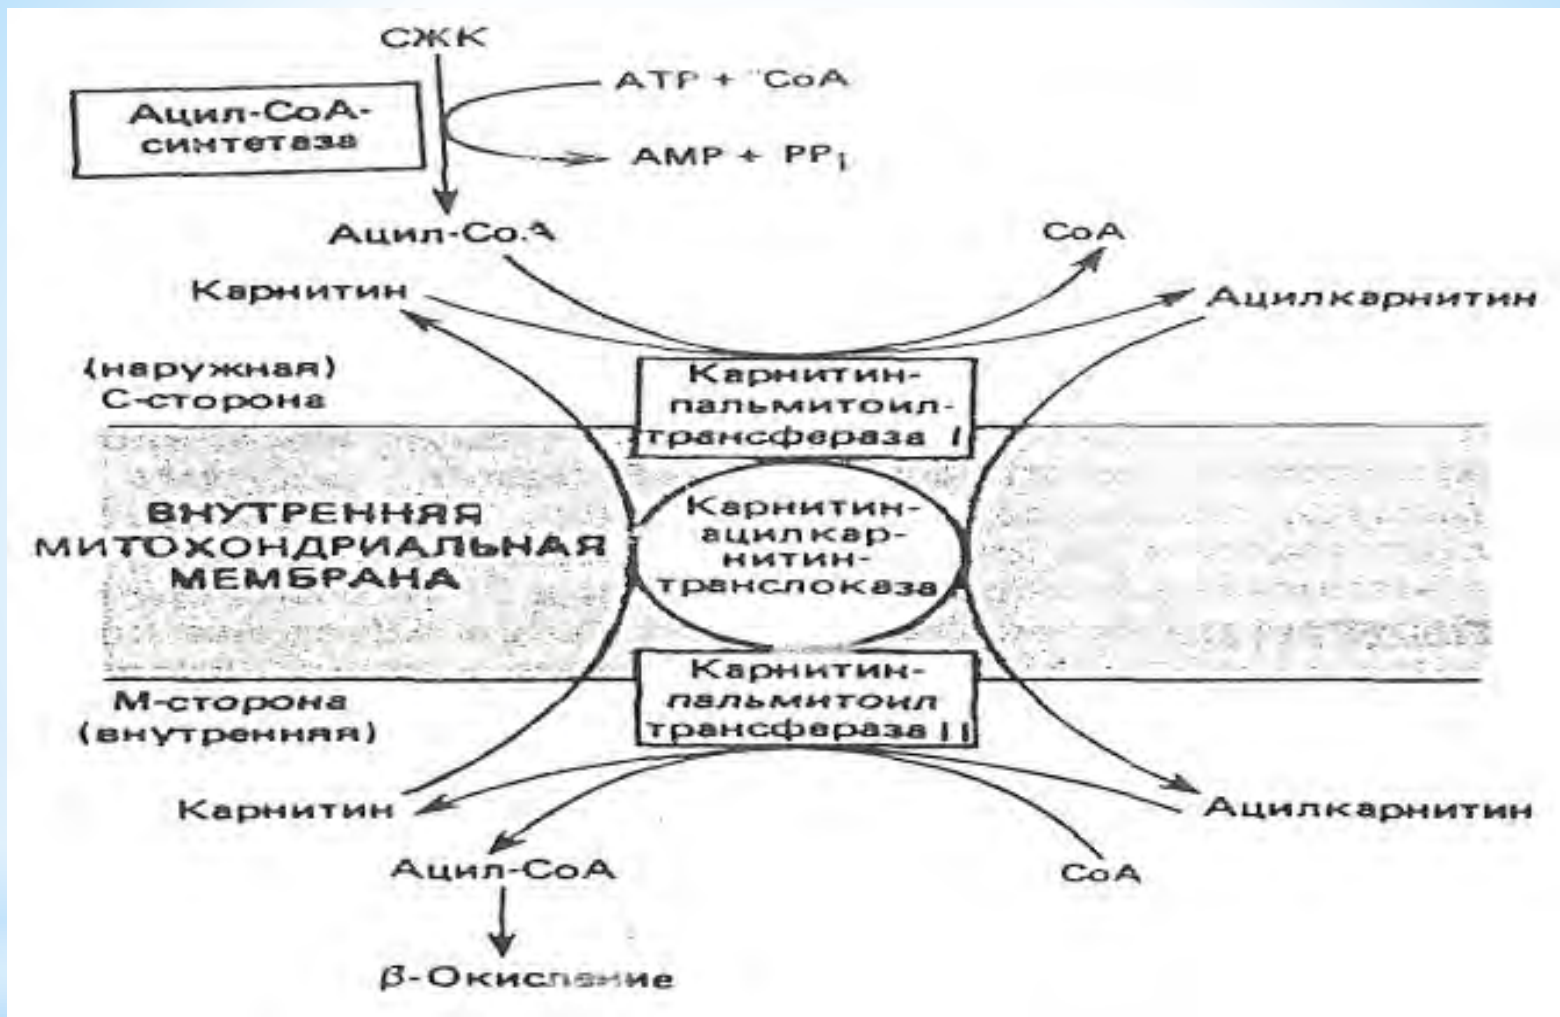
СЖК

ATP + CoA

Ацил-CoA-синтетаза

AMP + $PP_i$

Ацил-CoA

CoA

Карнитин

Ацилкарнитин

(наружная) С-сторона

Карнитин-пальмитоил-трансфераза I

ВНУТРЕННЯЯ МИТОХОНДРИАЛЬНАЯ МЕМБРАНА

Карнитин-ацилкарнитин-транслоказа

Карнитин-пальмитоил трансфераза II

М-сторона (внутренняя)

Карнитин

Ацилкарнитин

Ацил-CoA

CoA

β-Окисление